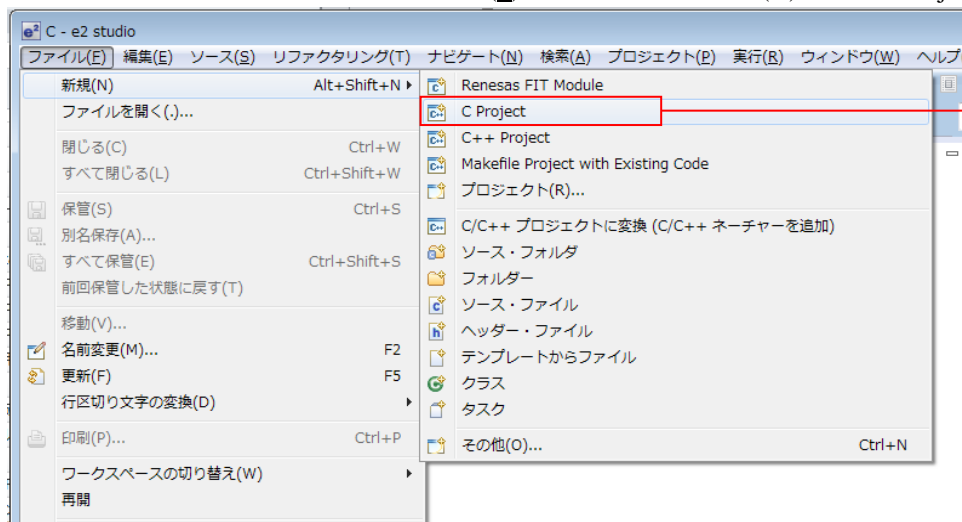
C - e2 studio

ファイル(F) 編集(E) ソース(S) リファクタリング(T) ナビゲート(N) 検索(A) プロジェクト(P) 実行(R) ウィンドウ(W) ヘルプ

新規(N) Alt+Shift+N
ファイルを開く(.)...
閉じる(C) Ctrl+W
すべて閉じる(L) Ctrl+Shift+W
保管(S) Ctrl+S
別名保存(A)...
すべて保管(E) Ctrl+Shift+S
前回保管した状態に戻す(T)
移動(V)...
名前変更(M)... F2
更新(F) F5
行区切り文字の変換(D)
印刷(P)... Ctrl+P
ワークスペースの切り替え(W)
再開

Renesas FIT Module
C Project
C++ Project
Makefile Project with Existing Code
プロジェクト(R)...
C/C++ プロジェクトに変換 (C/C++ ネーチャーを追加)
ソース・フォルダ
フォルダー
ソース・ファイル
ヘッダー・ファイル
テンプレートからファイル
クラス
タスク
その他(O)... Ctrl+N